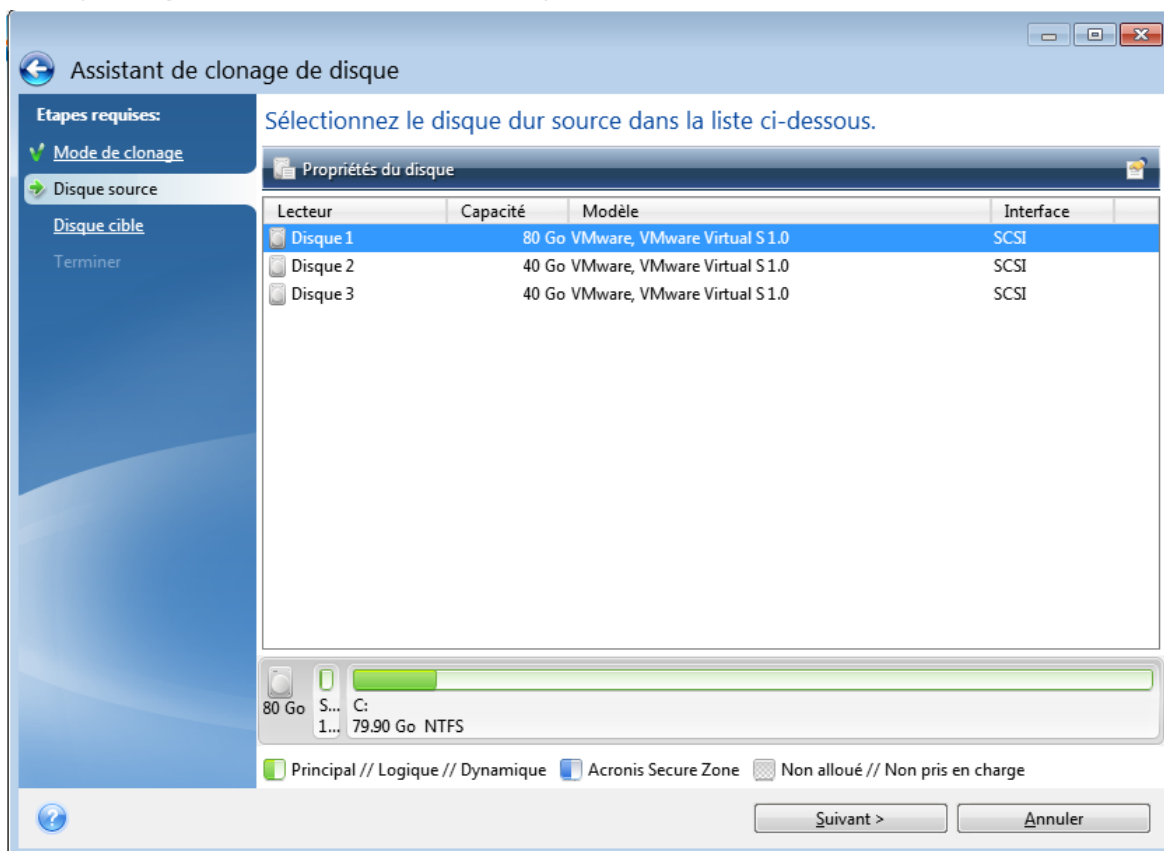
Assistant de clonage de disque

Etapes requises:
Mode de clonage
Disque source
Disque cible
Terminer

Sélectionnez le disque dur source dans la liste ci-dessous.

Propriétés du disque

| Lecteur | Capacité | Modèle | Interface |
|---|---|---|---|
| Disque 1 | 80 Go | VMware, VMware Virtual S 1.0 | SCSI |
| Disque 2 | 40 Go | VMware, VMware Virtual S 1.0 | SCSI |
| Disque 3 | 40 Go | VMware, VMware Virtual S 1.0 | SCSI |

80 Go
S...
1...
C:
79.90 Go NTFS

Principal // Logique // Dynamique
Acronis Secure Zone
Non alloué // Non pris en charge

Suivant >
Annuler